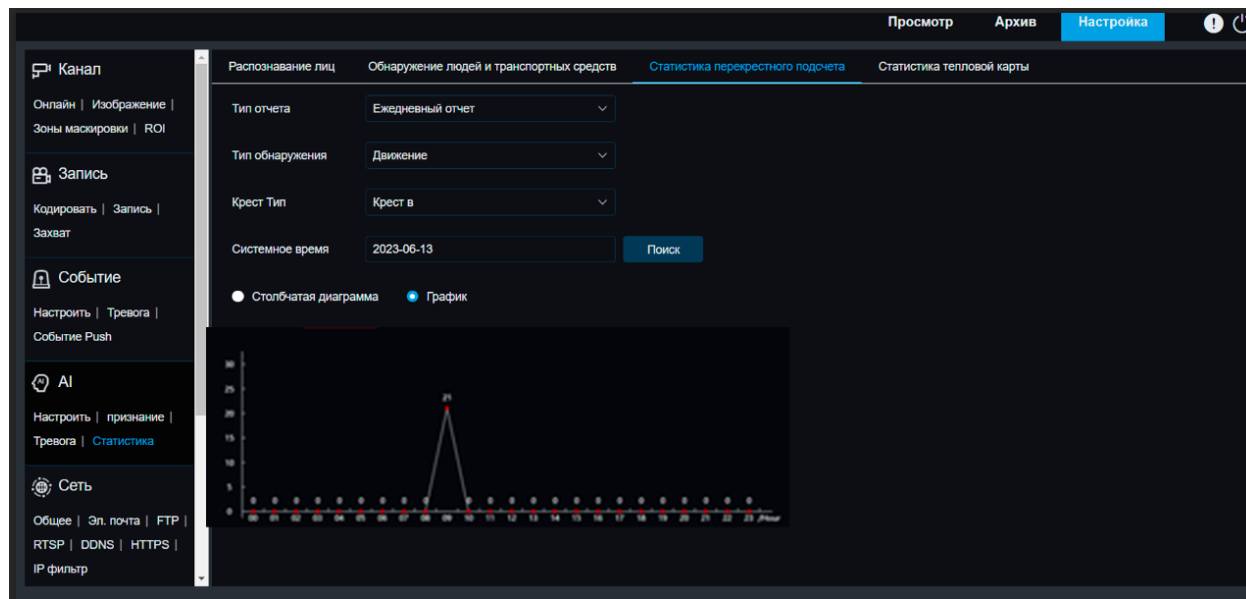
Просмотр Архив Настройка

Канал
Онлайн | Изображение | Зоны маскировки | ROI

Запись
Кодировать | Запись | Захват

Событие
Настроить | Тревога | Событие Push

AI
Настроить | признание | Тревога | Статистика

Сеть
Общее | Эл. почта | FTP | RTSP | DDNS | HTTPS | IP фильтр

Распознавание лиц Обнаружение людей и транспортных средств Статистика перекрестного подсчета Статистика тепловой карты

Тип отчета Ежедневный отчет
Тип обнаружения Движение
Крест Тип Крест в
Системное время 2023-06-13 Поиск

Столбчатая диаграмма График

30
25
20
15
10
5
0

0 0 0 0 0 0 0 0 0 21 0 0 0 0 0 0 0 0 0 0 0 0 0 0

00 01 02 03 04 05 06 07 08 09 10 11 12 13 14 15 16 17 18 19 20 21 22 23 /Hour